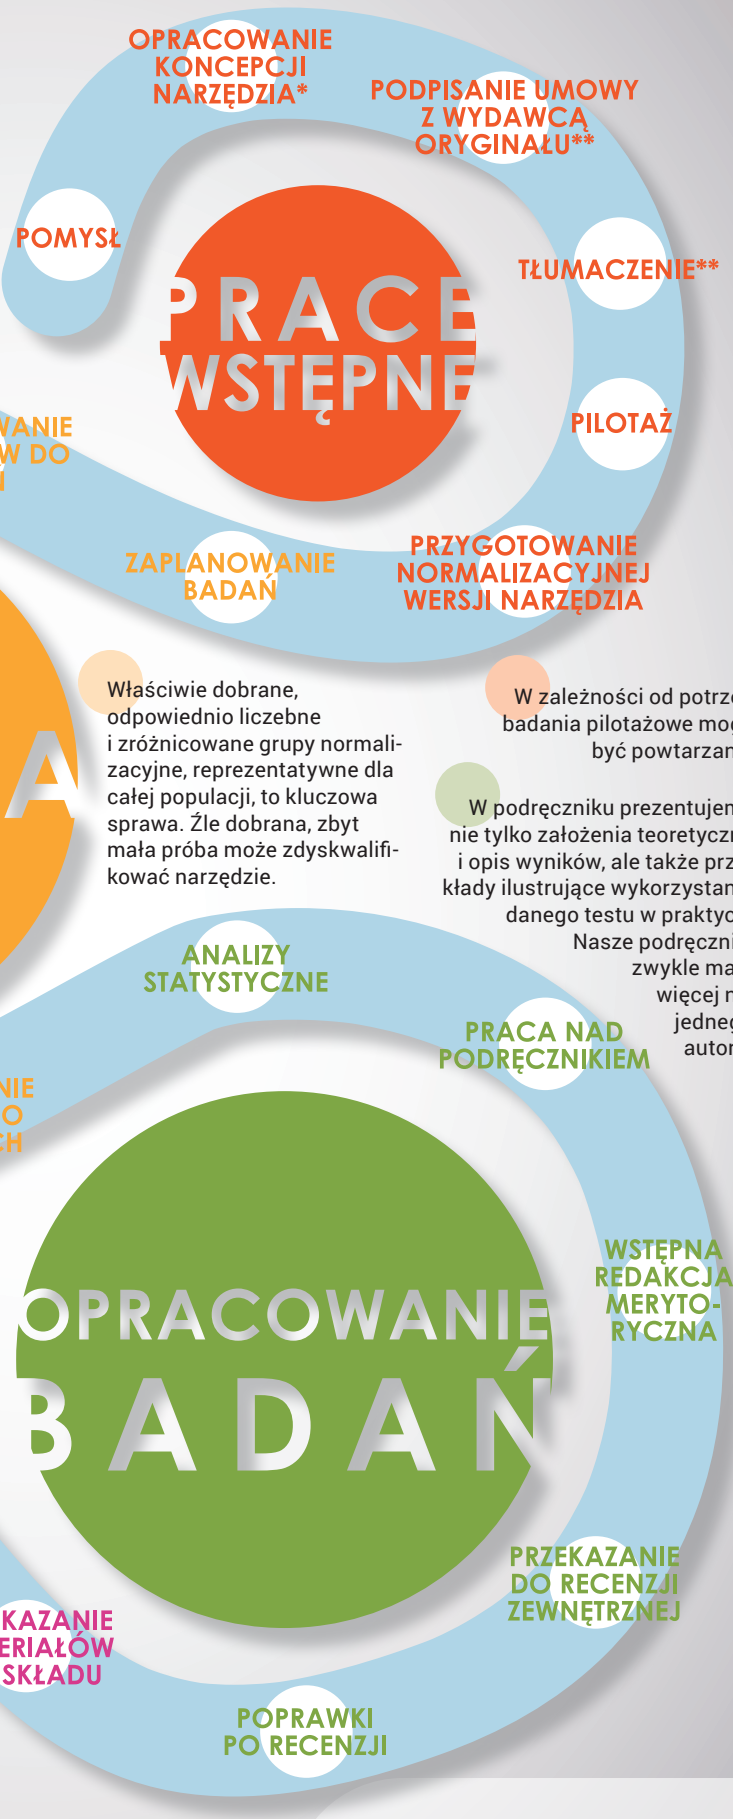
OPRACOWANIE KONCEPCJI NARZĘDZIA*

PODPISANIE UMOWY Z WYDAWCĄ ORYGINAŁU**

POMYSŁ

PRACE WSTĘPNE

TŁUMACZENIE**

WANIE W DO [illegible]

PILOTAŻ

ZAPLANOWANIE BADAŃ

PRZYGOTOWANIE NORMALIZACYJNEJ WERSJI NARZĘDZIA

A

Właściwie dobrane, odpowiednio liczebne i zróżnicowane grupy normalizacyjne, reprezentatywne dla całej populacji, to kluczowa sprawa. Źle dobrana, zbyt mała próba może zdyskwalifikować narzędzie.

W zależności od potrz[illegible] badania pilotażowe mog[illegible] być powtarzan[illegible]

W podręczniku prezentujen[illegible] nie tylko założenia teoretyczn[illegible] i opis wyników, ale także prz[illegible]kłady ilustrujące wykorzystan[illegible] danego testu w praktyc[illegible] Nasze podręczni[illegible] zwykle ma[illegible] więcej n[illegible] jedneg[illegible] autor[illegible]

ANALIZY STATYSTYCZNE

PRACA NAD PODRĘCZNIKIEM

NIE O CH

WSTĘPNA REDAKCJA MERYTORYCZNA

OPRACOWANIE BADAŃ

PRZEKAZANIE DO RECENZJI ZEWNĘTRZNEJ

KAZANIE ERIAŁÓW SKŁADU

POPRAWKI PO RECENZJI